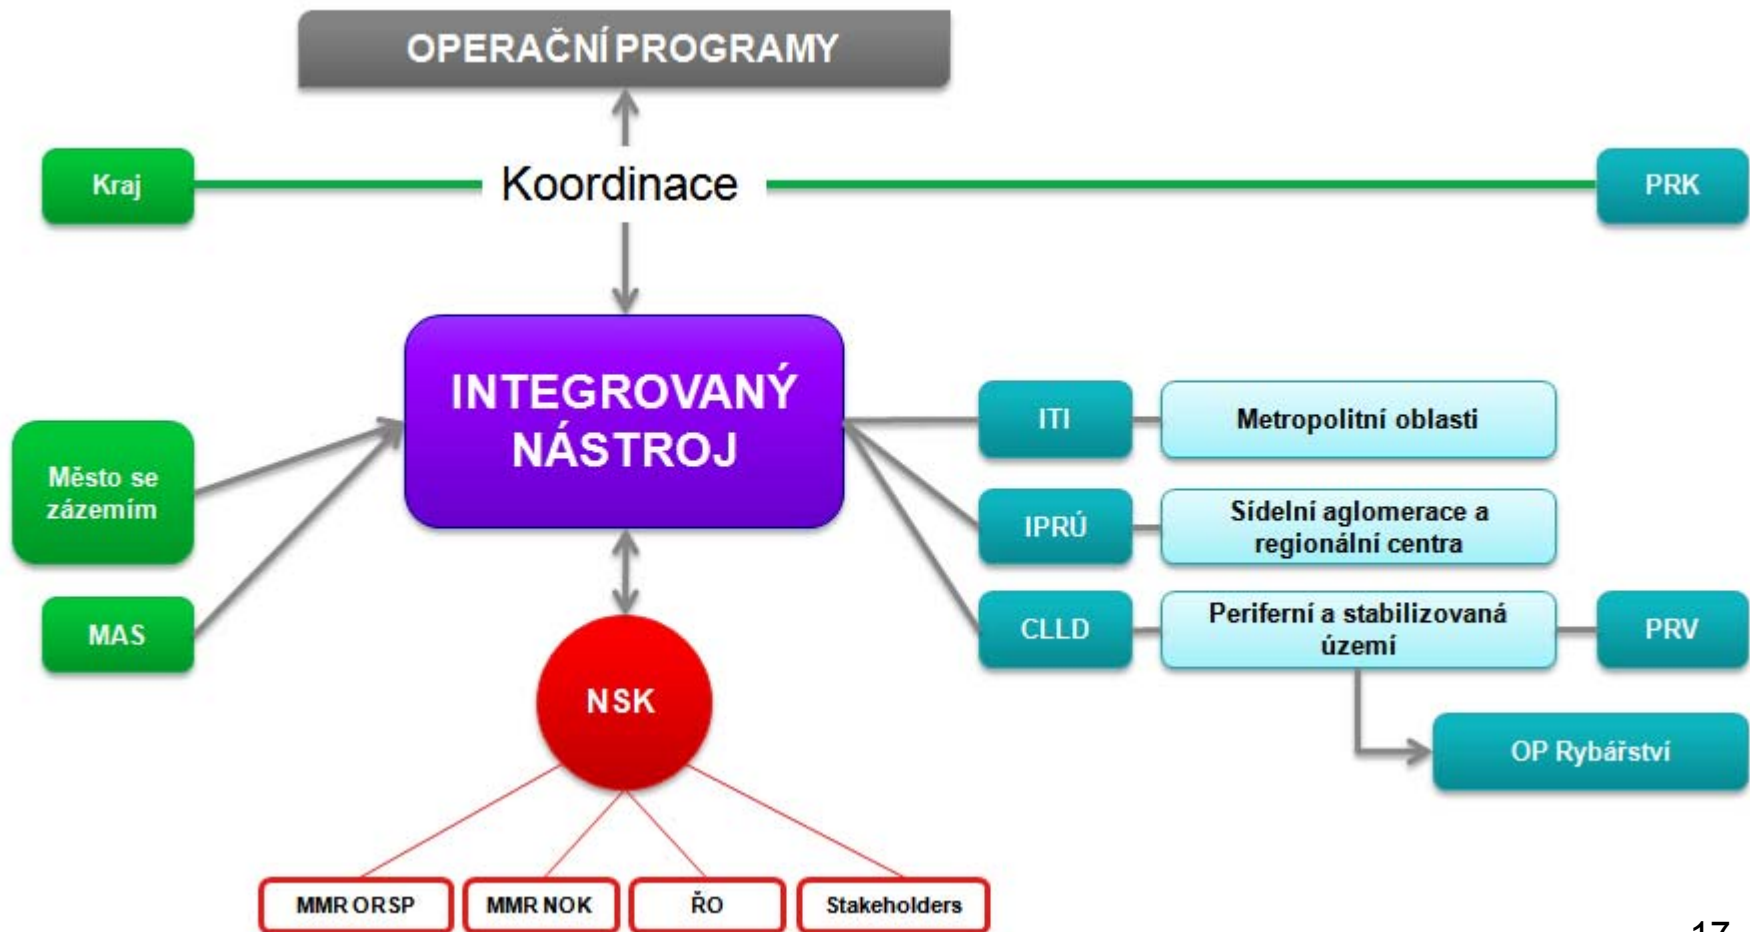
OPERAČNÍ PROGRAMY

Kraj

Koordinace

PRK

INTEGROVANÝ NÁSTROJ

Město se zázemím

MAS

ITI

Metropolitní oblasti

IPRÚ

Sídelní aglomerace a regionální centra

CLLD

Periferní a stabilizovaná území

PRV

OP Rybářství

NSK

MMR ORSP

MMR NOK

ŘO

Stakeholders

17